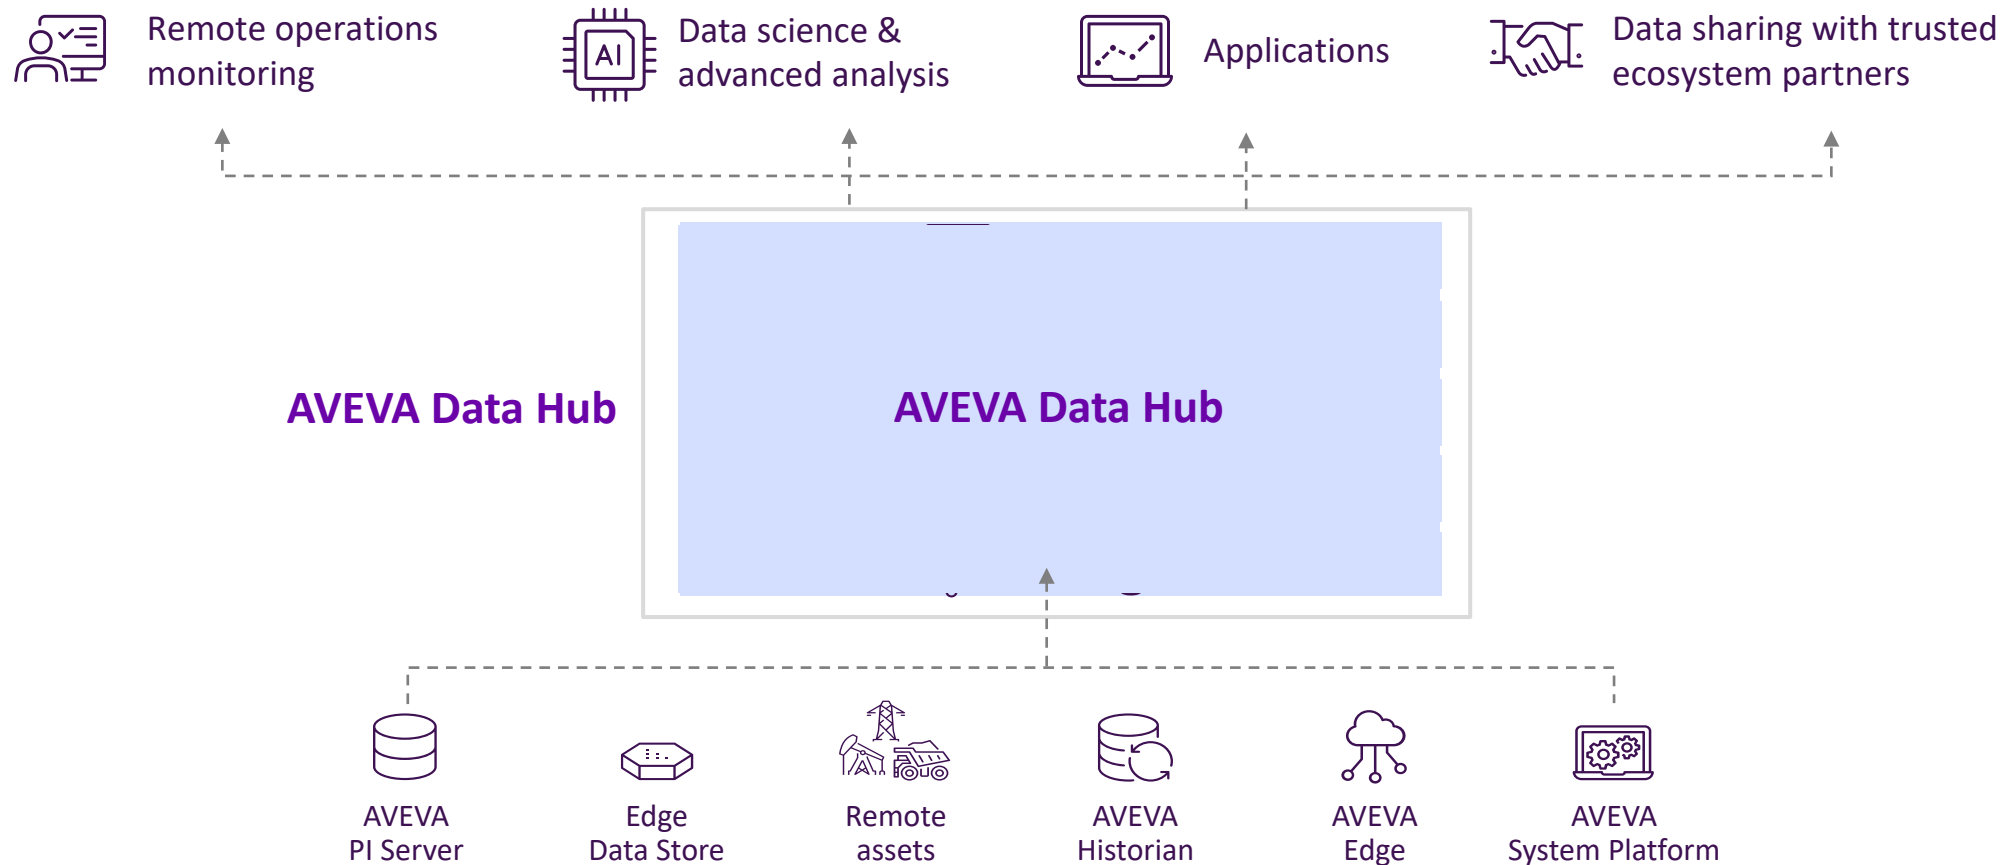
Remote operations monitoring

AI

Data science & advanced analysis

Applications

Data sharing with trusted ecosystem partners

AVEVA Data Hub

AVEVA Data Hub

AVEVA PI Server

Edge Data Store

Remote assets

AVEVA Historian

AVEVA Edge

AVEVA System Platform